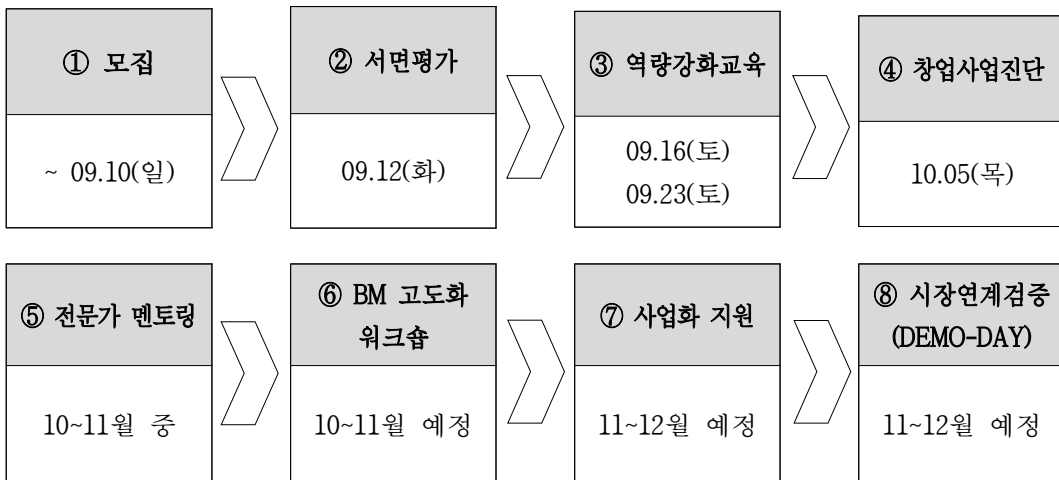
① 모집

~ 09.10(일)

② 서면평가

09.12(화)

③ 역량강화교육

09.16(토)
09.23(토)

④ 창업사업진단

10.05(목)

⑤ 전문가 멘토링

10~11월 중

⑥ BM 고도화 워크숍

10~11월 예정

⑦ 사업화 지원

11~12월 예정

⑧ 시장연계검증 (DEMO-DAY)

11~12월 예정